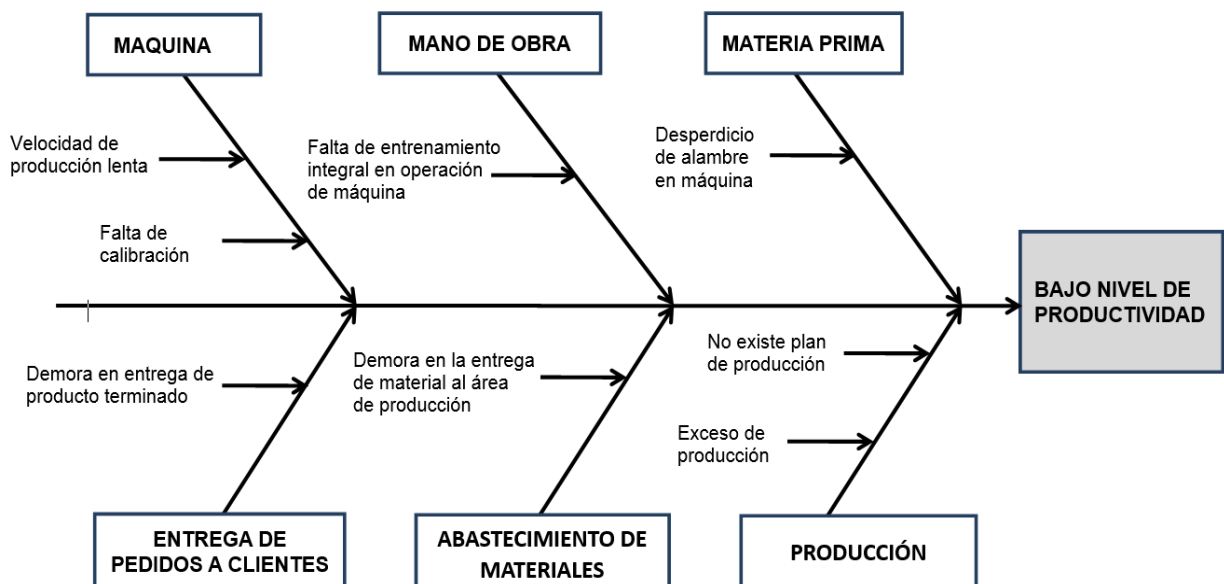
MAQUINA

Velocidad de producción lenta

Falta de calibración

MANO DE OBRA

Falta de entrenamiento integral en operación de máquina

MATERIA PRIMA

Desperdicio de alambre en máquina

BAJO NIVEL DE PRODUCTIVIDAD

Demora en entrega de producto terminado

ENTREGA DE PEDIDOS A CLIENTES

Demora en la entrega de material al área de producción

ABASTECIMIENTO DE MATERIALES

No existe plan de producción

Exceso de producción

PRODUCCIÓN